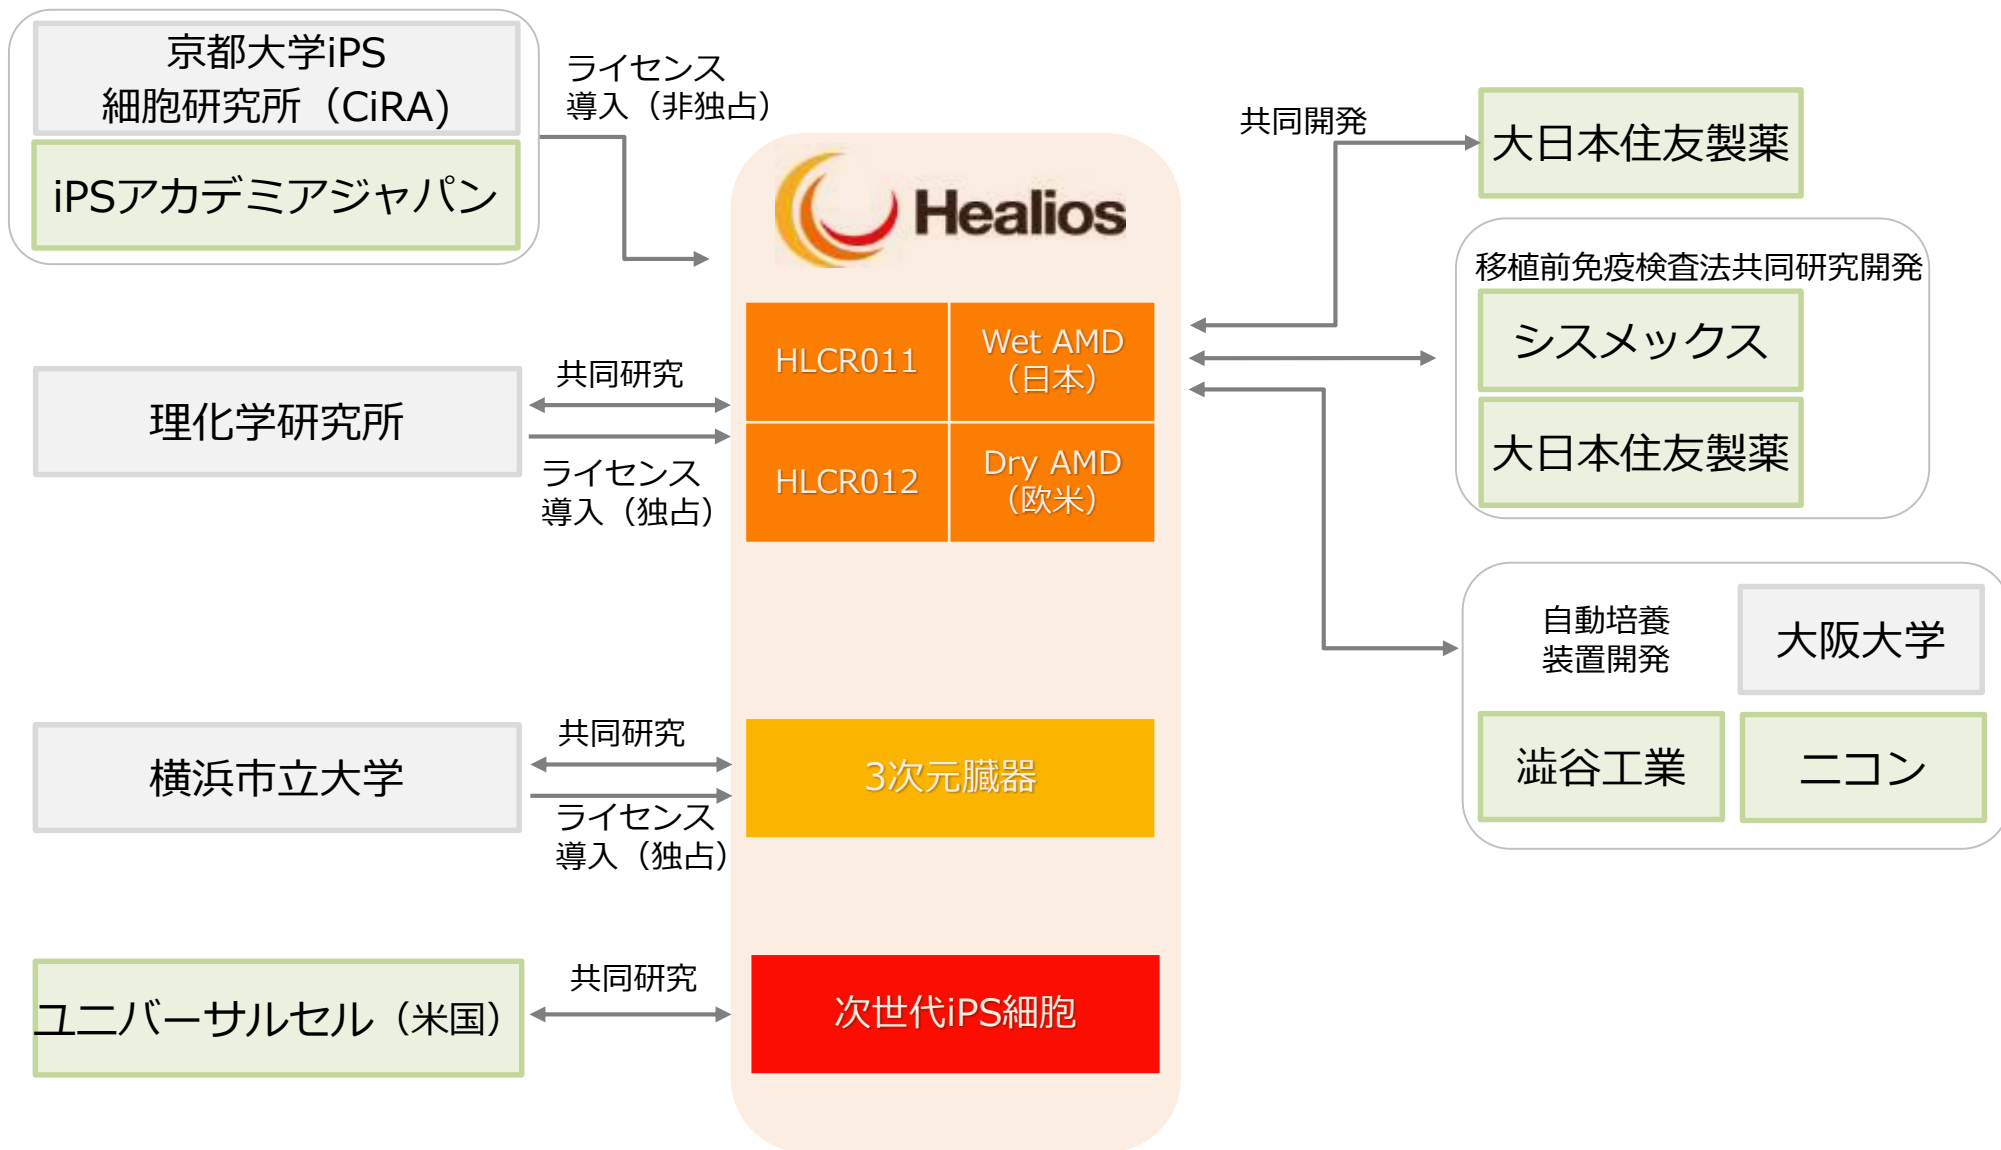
京都大学iPS細胞研究所（CiRA）

iPSアカデミアジャパン

ライセンス導入（非独占）

Healios

共同開発

大日本住友製薬

移植前免疫検査法共同研究開発

シスメックス

大日本住友製薬

| HLCR011 | Wet AMD（日本） |
|---|---|
| HLCR012 | Dry AMD（欧米） |

理化学研究所

共同研究

ライセンス導入（独占）

自動培養装置開発

大阪大学

澁谷工業

ニコン

横浜市立大学

共同研究

ライセンス導入（独占）

3次元臓器

ユニバーサルセル（米国）

共同研究

次世代iPS細胞